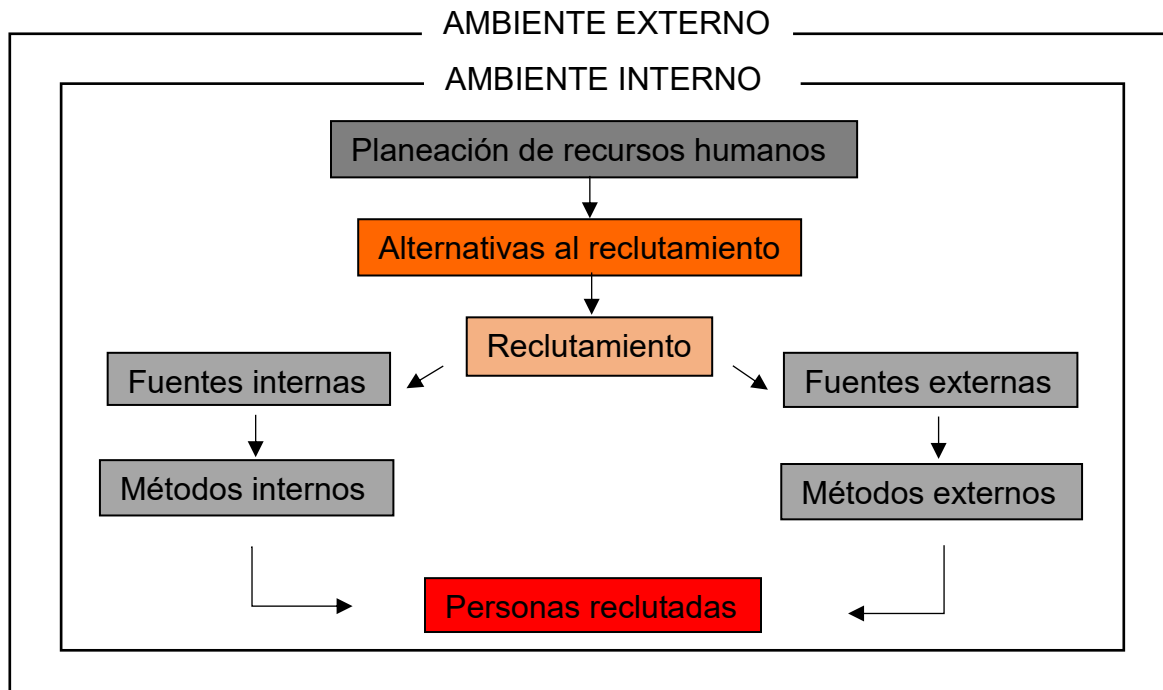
AMBIENTE EXTERNO

AMBIENTE INTERNO

Planeación de recursos humanos

Alternativas al reclutamiento

Reclutamiento

Fuentes internas

Fuentes externas

Métodos internos

Métodos externos

Personas reclutadas